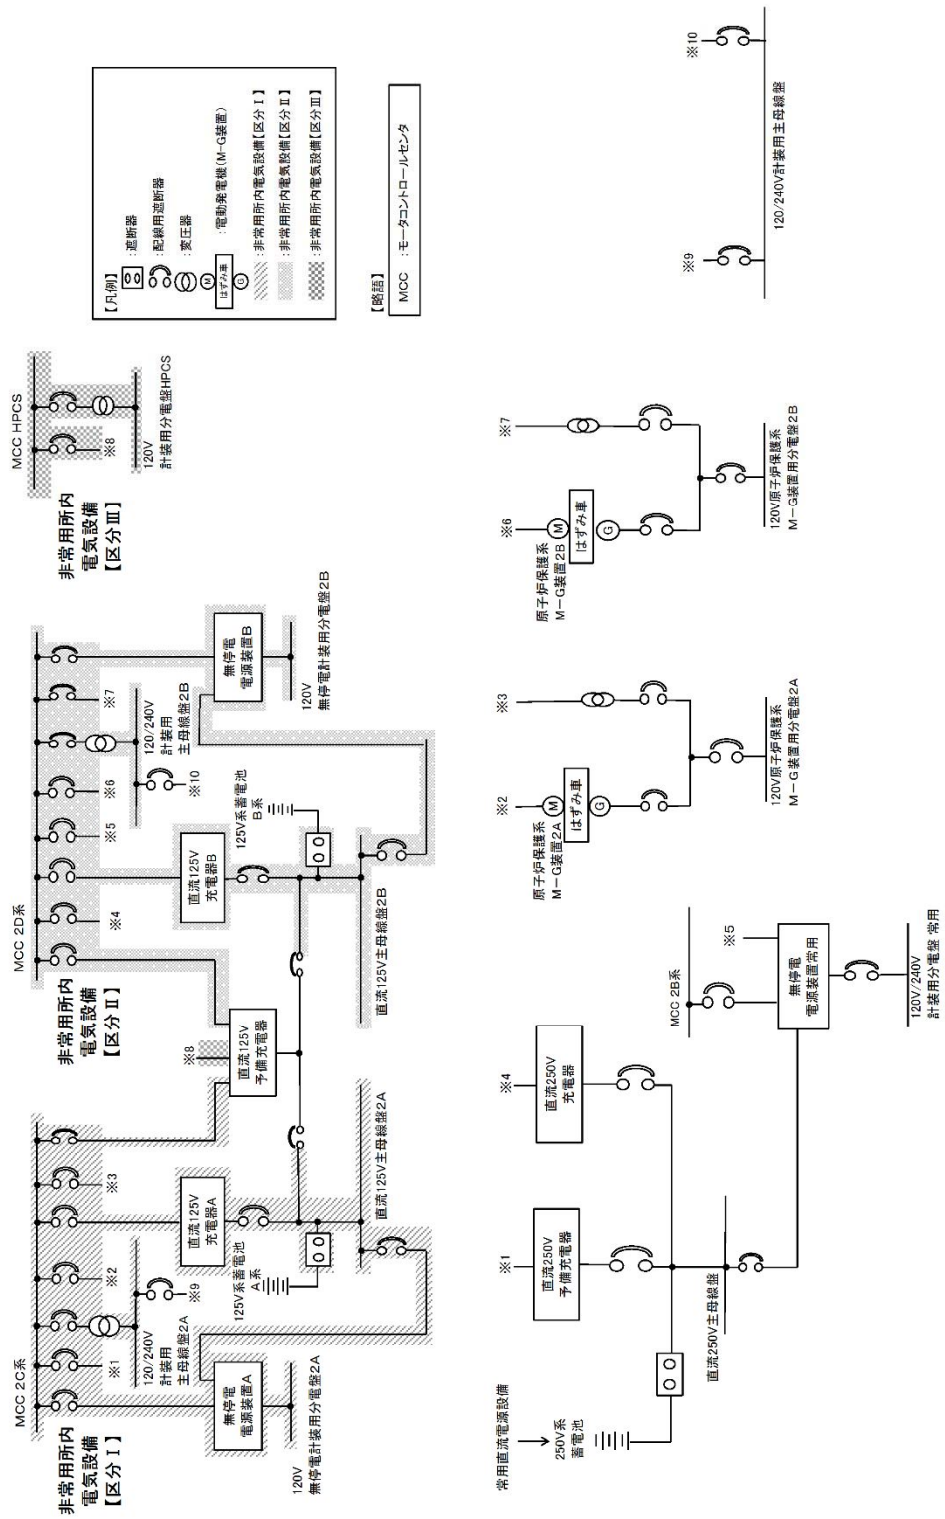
非常用所内電気設備【区分Ⅰ】

MCC 2C系

※1

120/240V 計装用 主母線盤2A

※9

※2

※3

無停電電源装置A

120V 無停電計装用分電盤2A

125V系蓄電池 A系

直流125V 充電器A

直流125V主母線盤2A

非常用所内電気設備【区分Ⅱ】

MCC 2D系

※8

直流125V 予備充電器

※4

直流125V 充電器B

※5

※6

※10

120/240V 計装用 主母線盤2B

※7

125V系蓄電池 B系

直流125V主母線盤2B

無停電電源装置B

120V 無停電計装用分電盤2B

非常用所内電気設備【区分Ⅲ】

MCC HPCS

※8

120V 計装用分電盤HPCS

【凡例】

：遮断器

：配線用遮断器

：変圧器

M G はずみ車 ：電動発電機(M−G装置)

：非常用所内電気設備【区分Ⅰ】

：非常用所内電気設備【区分Ⅱ】

：非常用所内電気設備【区分Ⅲ】

【略語】

MCC ：モータコントロールセンタ

常用直流電源設備

250V系 蓄電池

※1

直流250V 予備充電器

直流250V主母線盤

※4

直流250V 充電器

MCC 2B系

※5

無停電電源装置常用

120V/240V 計装用分電盤 常用

※2

原子炉保護系 M−G装置2A

M G はずみ車

※3

120V原子炉保護系 M−G装置用分電盤2A

※6

原子炉保護系 M−G装置2B

M G はずみ車

※7

120V原子炉保護系 M−G装置用分電盤2B

※9

※10

120/240V計装用主母線盤